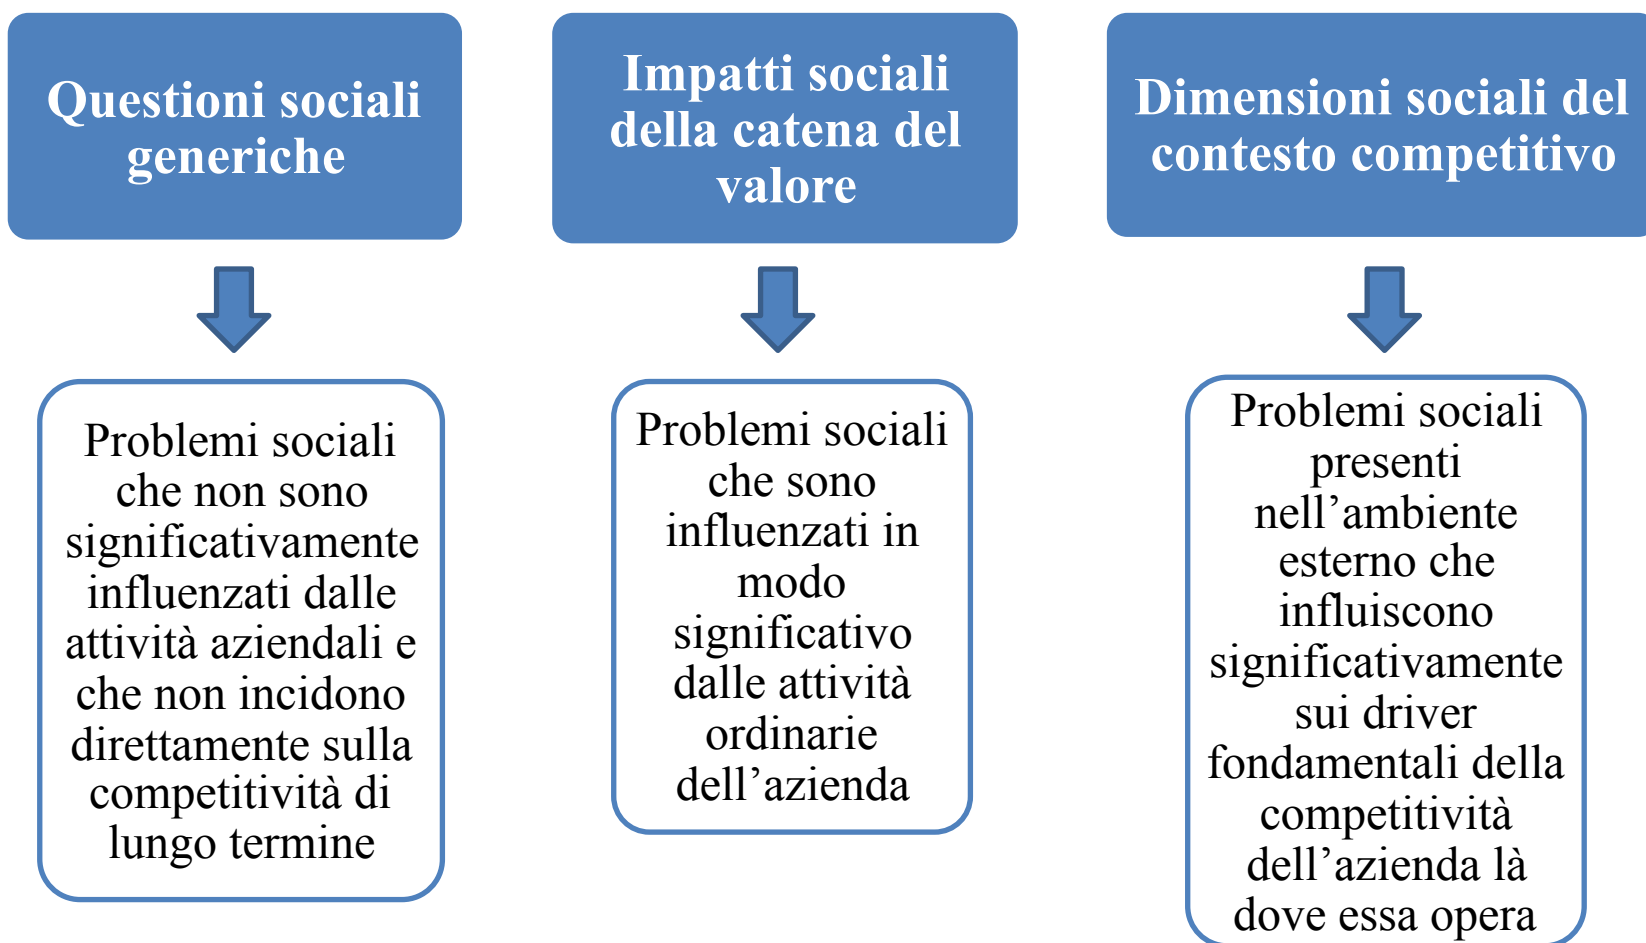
Questioni sociali generiche

Problemi sociali che non sono significativamente influenzati dalle attività aziendali e che non incidono direttamente sulla competitività di lungo termine

Impatti sociali della catena del valore

Problemi sociali che sono influenzati in modo significativo dalle attività ordinarie dell’azienda

Dimensioni sociali del contesto competitivo

Problemi sociali presenti nell’ambiente esterno che influiscono significativamente sui driver fondamentali della competitività dell’azienda là dove essa opera